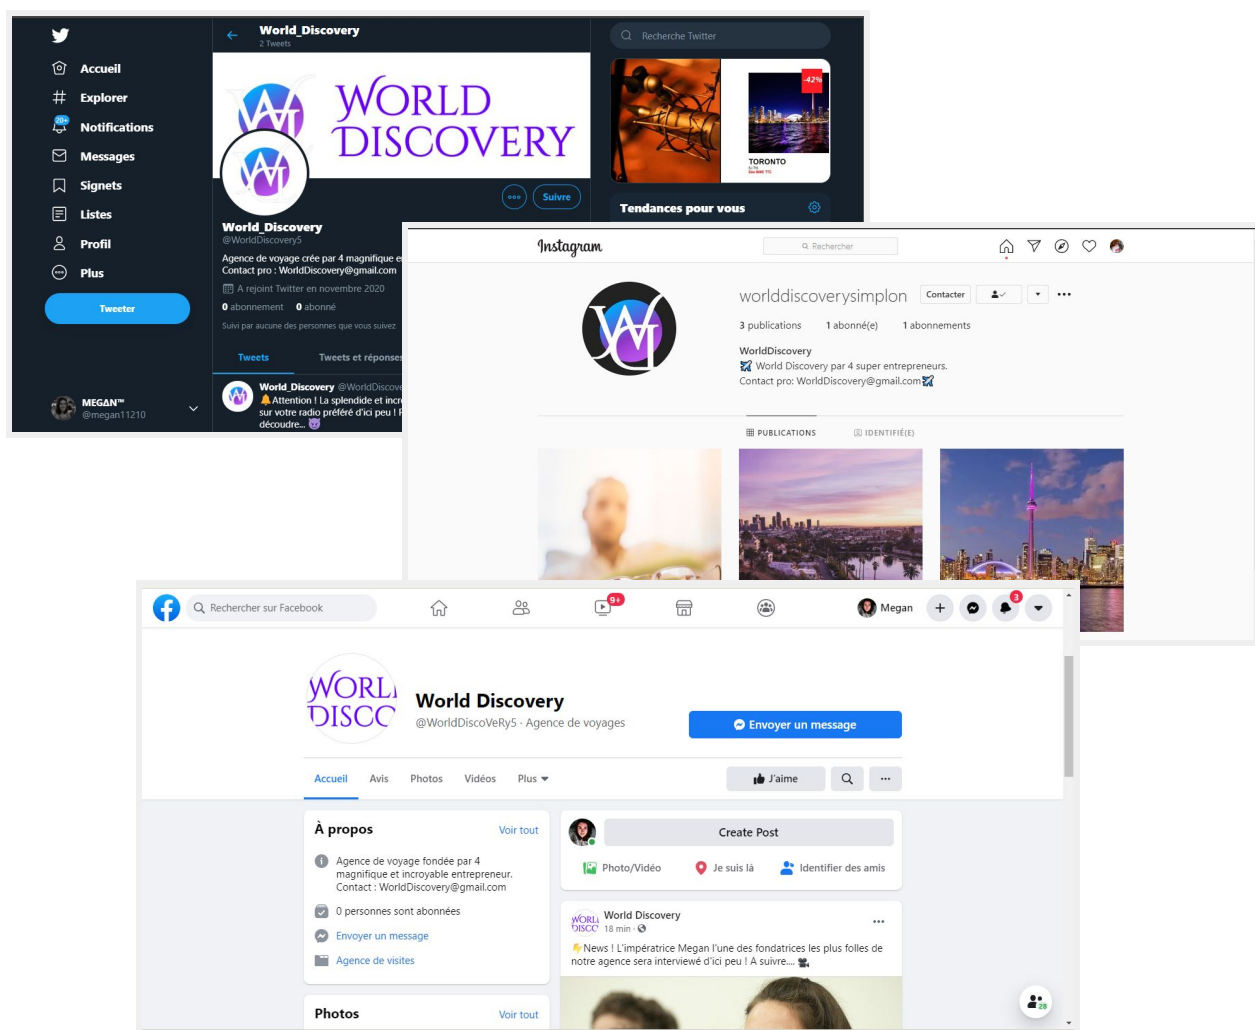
Accueil
Explorer
20+
Notifications
Messages
Signets
Listes
Profil
Plus
Tweeter
MEGAN™
@megan11210

World_Discovery
2 Tweets

WORLD DISCOVERY

Suivre

World_Discovery
@WorldDiscovery5
Agence de voyage crée par 4 magnifique e
Contact pro : WorldDiscovery@gmail.com
A rejoint Twitter en novembre 2020
0 abonnement 0 abonné
Suivi par aucune des personnes que vous suivez

Tweets
Tweets et réponses

World_Discovery @WorldDiscove
Attention ! La splendide et incr
sur votre radio préféré d'ici peu ! F
découdre...

Recherche Twitter
-42%
TORONTO
Tendances pour vous

Instagram
Rechercher
worlddiscoverysimplon
Contacter
3 publications 1 abonné(e) 1 abonnements
WorldDiscovery
World Discovery par 4 super entrepreneurs.
Contact pro: WorldDiscovery@gmail.com
PUBLICATIONS
IDENTIFIÉ(E)

Rechercher sur Facebook
9+
Megan
3
WORLD DISCO
World Discovery
@WorldDiscoVeRy5 · Agence de voyages
Envoyer un message
Accueil
Avis
Photos
Vidéos
Plus
J'aime
À propos
Voir tout
Agence de voyage fondée par 4 magnifique et incroyable entrepreneur.
Contact : WorldDiscovery@gmail.com
0 personnes sont abonnées
Envoyer un message
Agence de visites
Photos
Voir tout
Create Post
Photo/Vidéo
Je suis là
Identifier des amis
World Discovery
18 min ·
News ! L'impératrice Megan l'une des fondatrices les plus folles de notre agence sera interviewé d'ici peu ! A suivre....